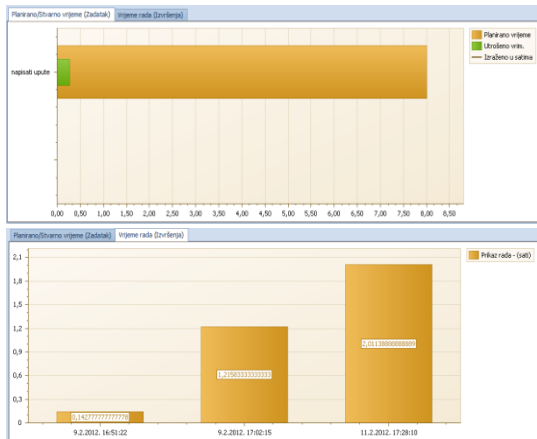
Planirano/Stvarno vrijeme (Zadatak) | Vrijeme rada (Izvršenja)

napisati upute

Planirano vrijeme
Utrošeno vrim.
Izraženo u satima

0,00 0,50 1,00 1,50 2,00 2,50 3,00 3,50 4,00 4,50 5,00 5,50 6,00 6,50 7,00 7,50 8,00 8,50

Planirano/Stvarno vrijeme (Zadatak) | Vrijeme rada (Izvršenja)

2,1
1,8
1,5
1,2
0,9
0,6
0,3
0

Prikaz rada - (sati)

0,142777777777778
1,21583333333333
2,01138888888889

9.2.2012. 16:51:22
9.2.2012. 17:02:15
11.2.2012. 17:28:10